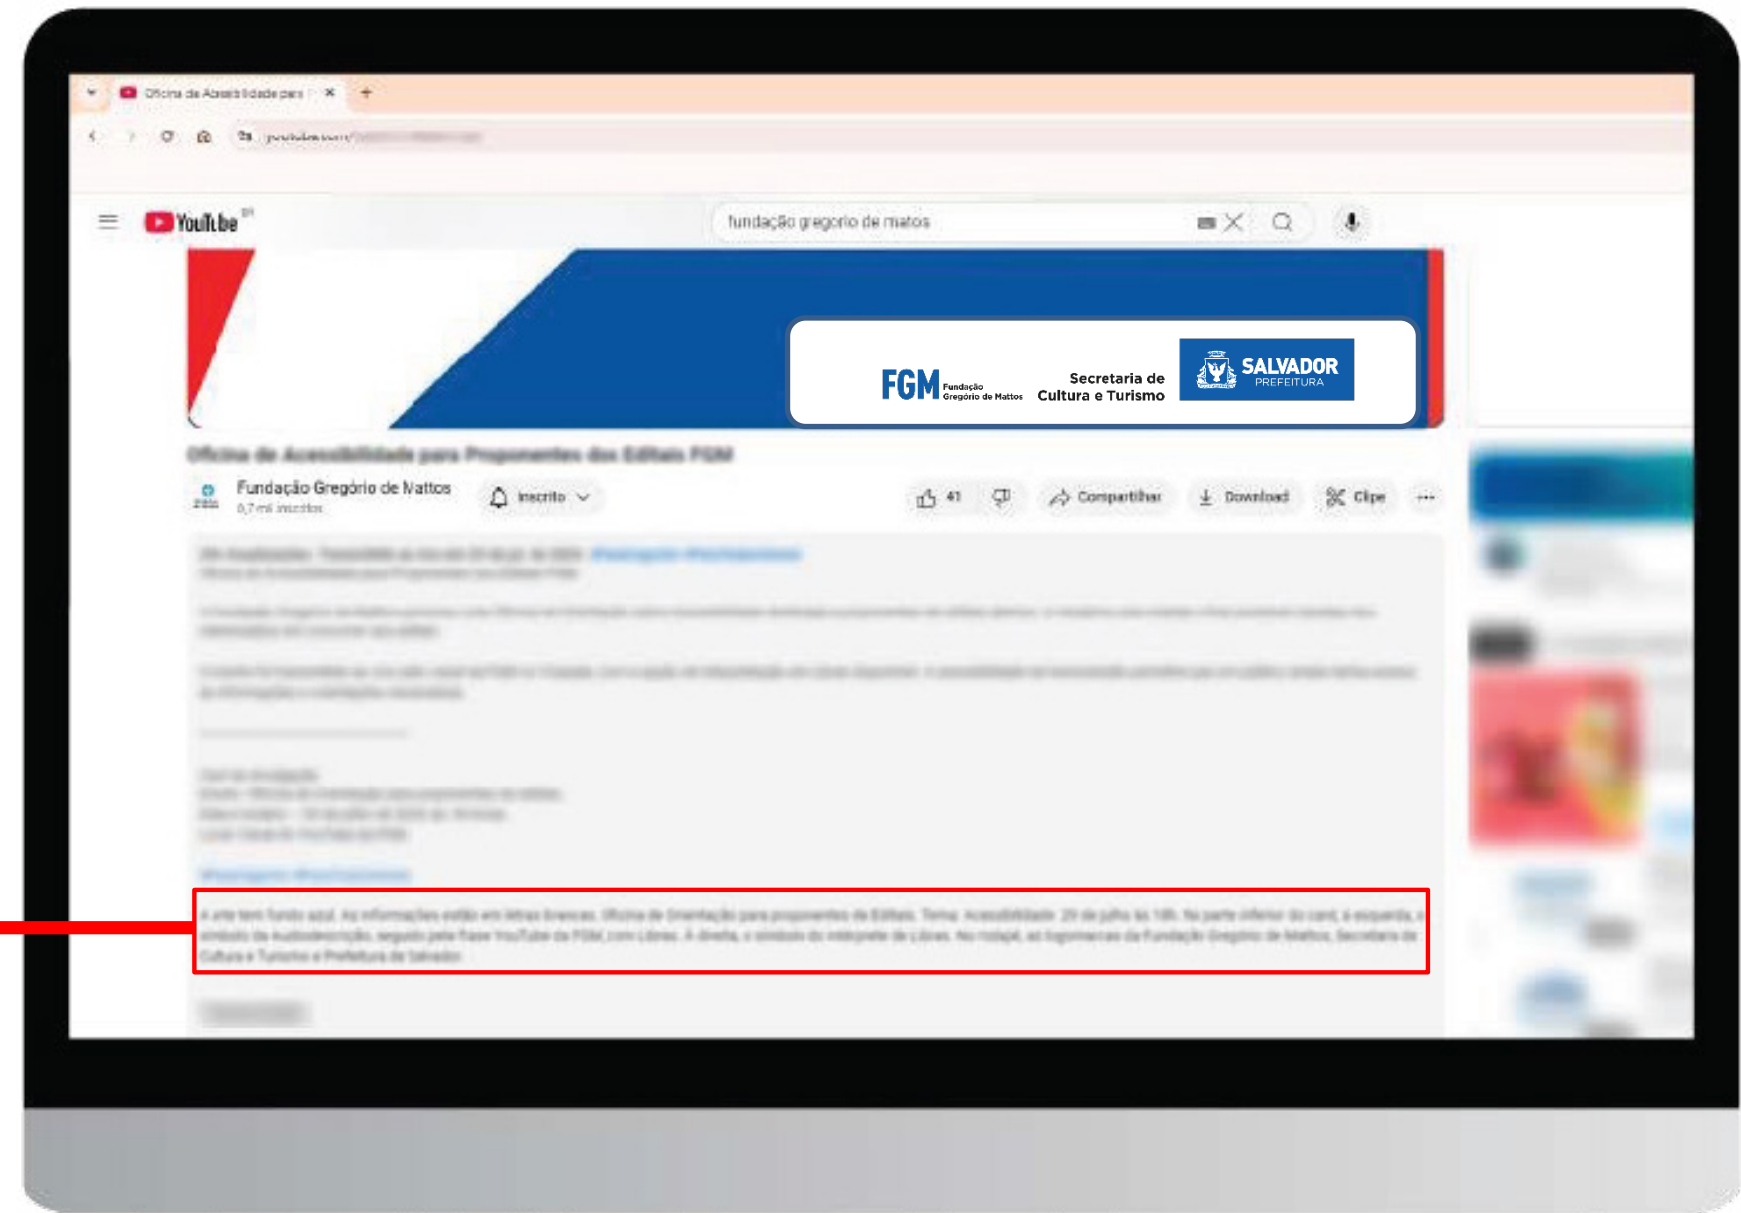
Oficina de Acessibilidade para
youtube.com/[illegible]

YouTube BR
fundação gregorio de matos

FGM Fundação Gregório de Mattos
Secretaria de Cultura e Turismo
SALVADOR PREFEITURA

Oficina de Acessibilidade para Proponentes dos Editais FGM

Fundação Gregório de Mattos
8,7 mil inscritos
Inscrito
41
Compartilhar
Download
Clipe
...

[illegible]